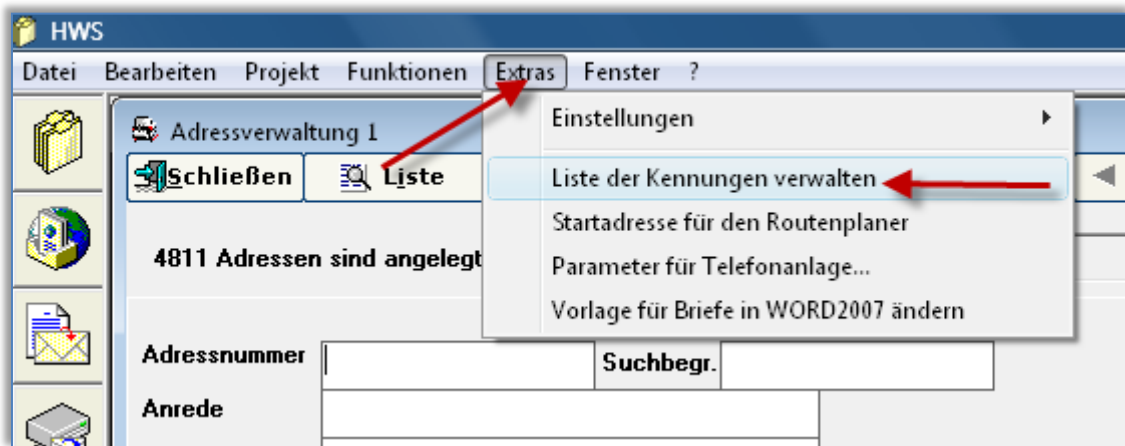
HWS

Datei Bearbeiten Projekt Funktionen Extras Fenster ?

Adressverwaltung 1

Schließen Liste

4811 Adressen sind angelegt

Einstellungen

Liste der Kennungen verwalten

Startadresse für den Routenplaner

Parameter für Telefonanlage...

Vorlage für Briefe in WORD2007 ändern

Adressnummer

Suchbegr.

Anrede